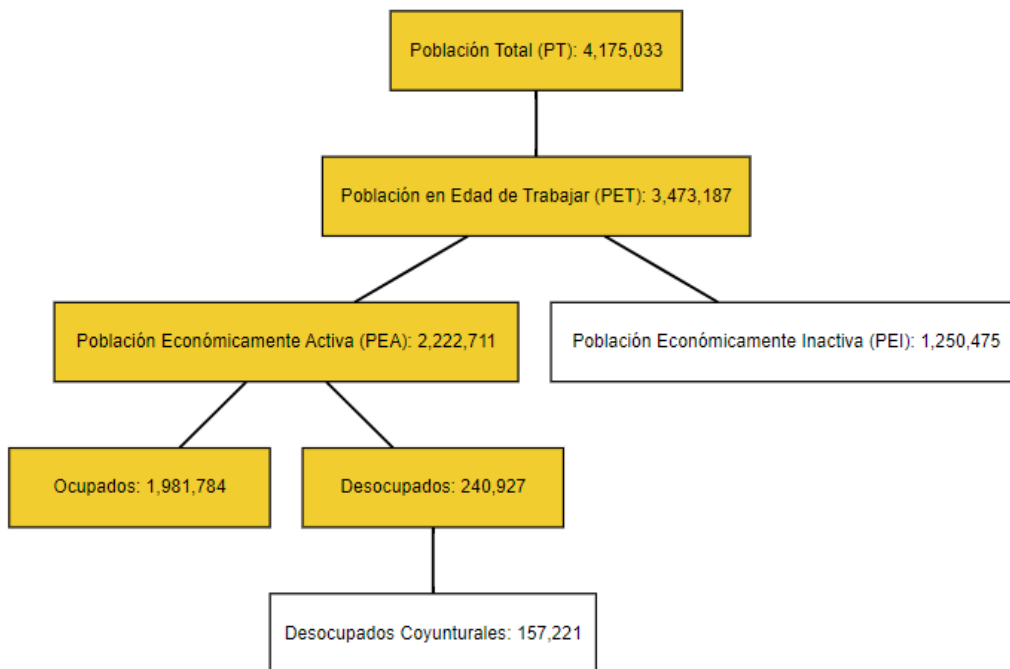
Población Total (PT): 4,175,033

Población en Edad de Trabajar (PET): 3,473,187

Población Económicamente Activa (PEA): 2,222,711

Población Económicamente Inactiva (PEI): 1,250,475

Ocupados: 1,981,784

Desocupados: 240,927

Desocupados Coyunturales: 157,221